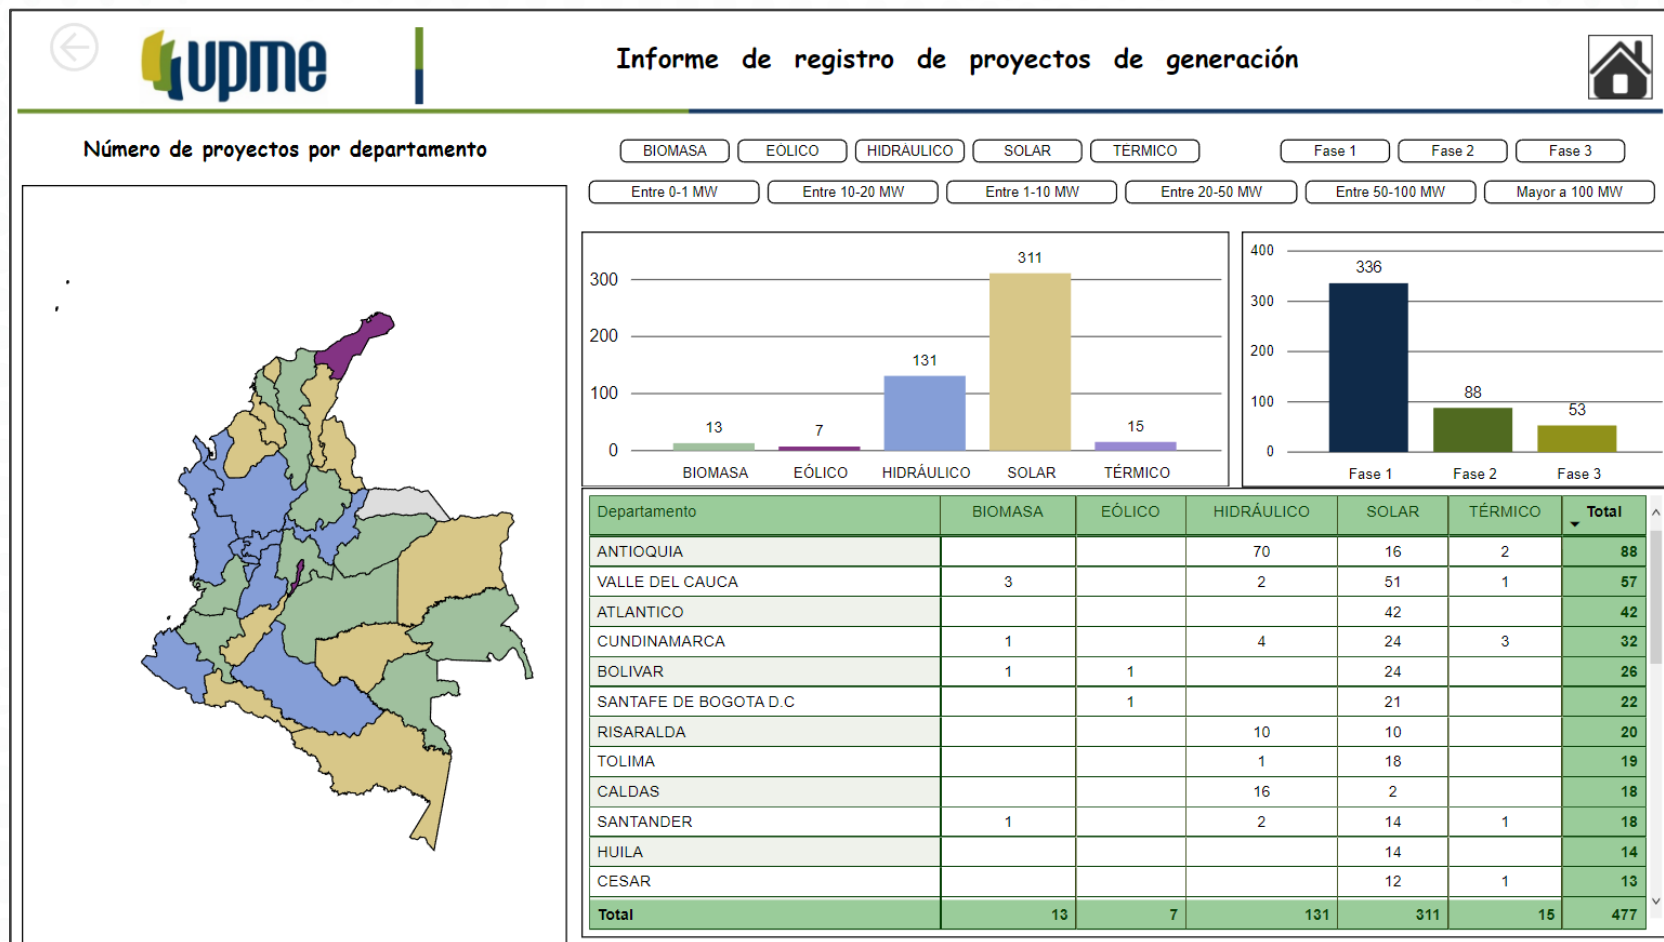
upme

Informe de registro de proyectos de generación

Número de proyectos por departamento

BIOMASA EOLICO HIDRÁULICO SOLAR TERMICO

Fase 1 Fase 2 Fase 3

Entre 0-1 MW Entre 10-20 MW Entre 1-10 MW Entre 20-50 MW Entre 50-100 MW Mayor a 100 MW

300
200
100
0

13 7 131 311 15

BIOMASA EÓLICO HIDRÁULICO SOLAR TÉRMICO

400
300
200
100
0

336 88 53

Fase 1 Fase 2 Fase 3

| Departamento | BIOMASA | EÓLICO | HIDRÁULICO | SOLAR | TÉRMICO | Total |
|---|---|---|---|---|---|---|
| ANTIOQUIA | | | 70 | 16 | 2 | 88 |
| VALLE DEL CAUCA | 3 | | 2 | 51 | 1 | 57 |
| ATLANTICO | | | | 42 | | 42 |
| CUNDINAMARCA | 1 | | 4 | 24 | 3 | 32 |
| BOLIVAR | 1 | 1 | | 24 | | 26 |
| SANTAFE DE BOGOTA D.C | | 1 | | 21 | | 22 |
| RISARALDA | | | 10 | 10 | | 20 |
| TOLIMA | | | 1 | 18 | | 19 |
| CALDAS | | | 16 | 2 | | 18 |
| SANTANDER | 1 | | 2 | 14 | 1 | 18 |
| HUILA | | | | 14 | | 14 |
| CESAR | | | | 12 | 1 | 13 |
| Total | 13 | 7 | 131 | 311 | 15 | 477 |